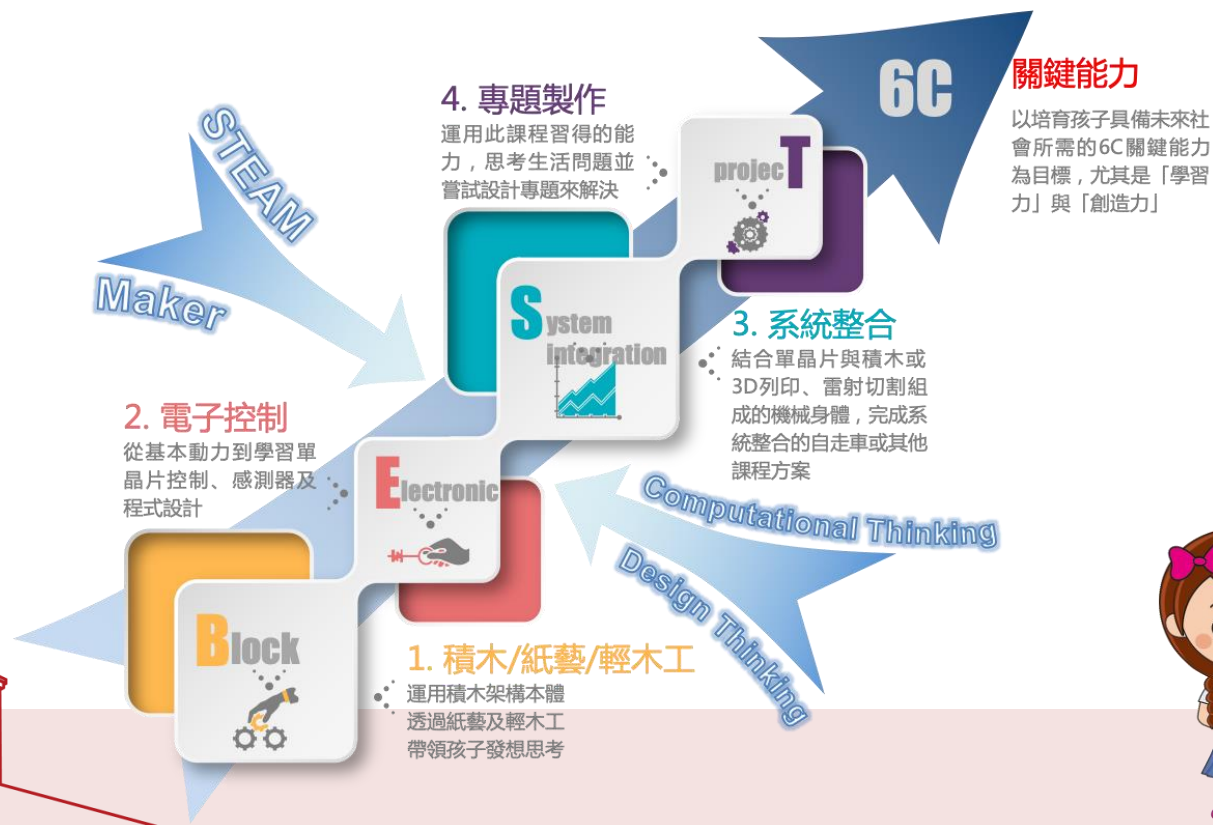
STEAM

Maker

4. 專題製作
運用此課程習得的能力，思考生活問題並嘗試設計專題來解決

projecT

6C

關鍵能力
以培育孩子具備未來社會所需的6C關鍵能力為目標，尤其是「學習力」與「創造力」

System integration

3. 系統整合
結合單晶片與積木或3D列印、雷射切割組成的機械身體，完成系統整合的自走車或其他課程方案

2. 電子控制
從基本動力到學習單晶片控制、感測器及程式設計

Electronic

Computational Thinking

Design Thinking

Block

1. 積木/紙藝/輕木工
運用積木架構本體
透過紙藝及輕木工
帶領孩子發想思考